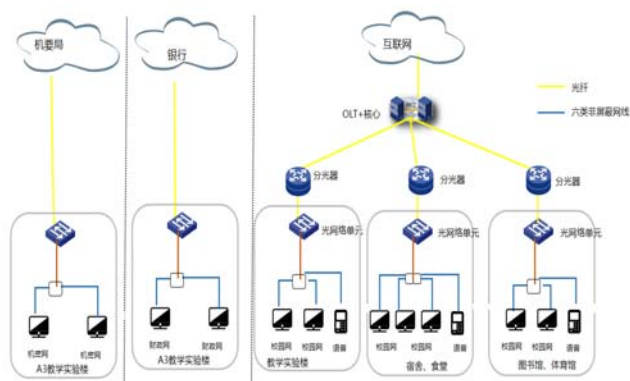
机要局

银行

互联网

光纤

六类非屏蔽网线

OLT+核心

分光器

分光器

分光器

光网络单元

光网络单元

光网络单元

机密网

机密网

A3教学实验楼

财政网

财政网

A3教学实验楼

校园网

校园网

语音

教学实验楼

校园网

校园网

校园网

语音

宿舍、食堂

校园网

校园网

语音

图书馆、体育馆